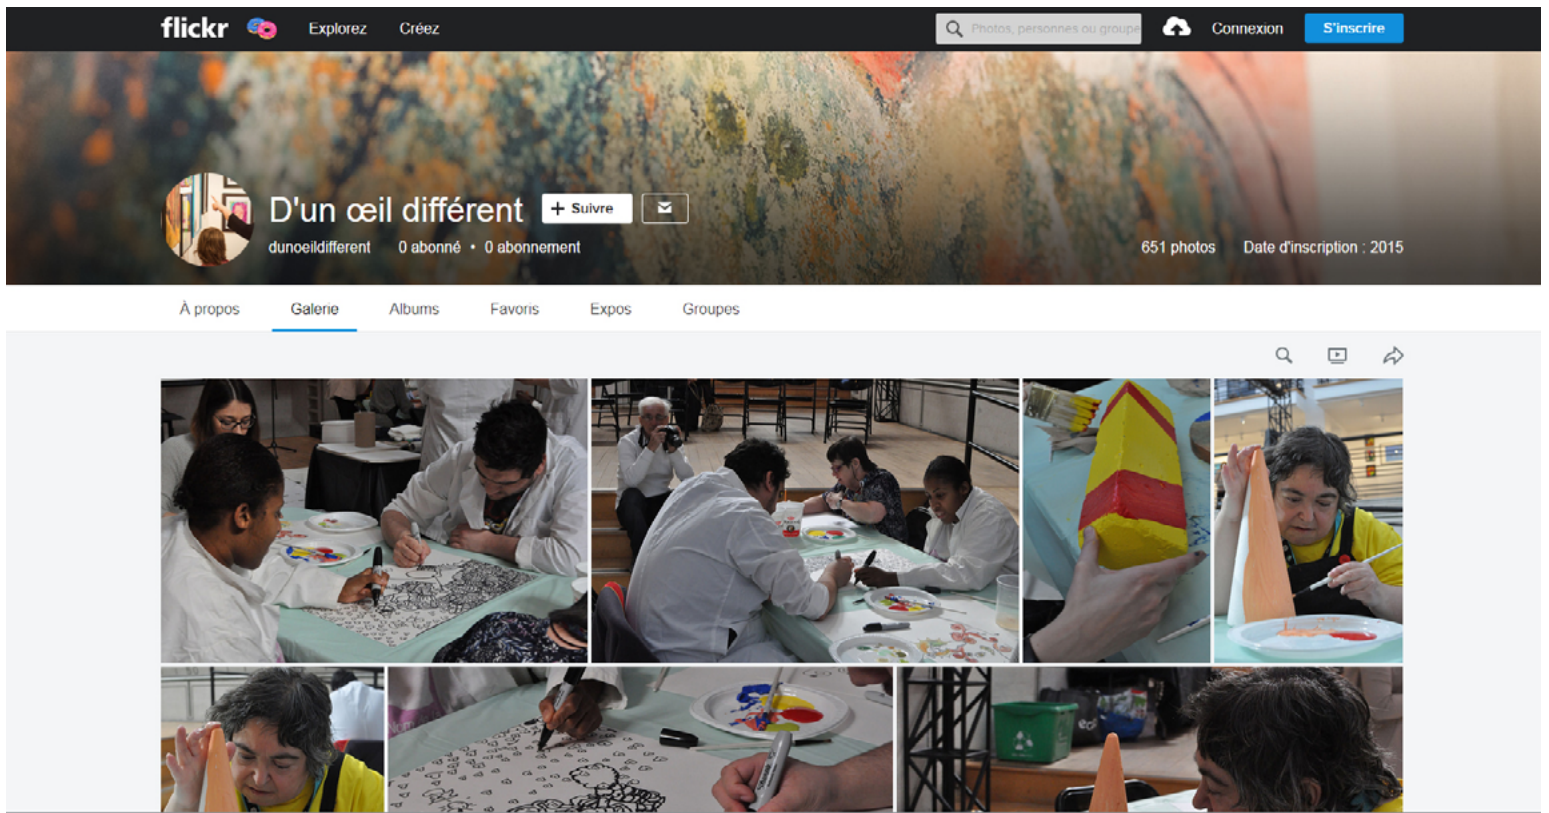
flickr Explorez Créez

Photos, personnes ou groupe

Connexion S'inscrire

D'un œil différent + Suivre

dunoeildifferent 0 abonné • 0 abonnement

651 photos Date d'inscription : 2015

À propos Galerie Albums Favoris Expos Groupes